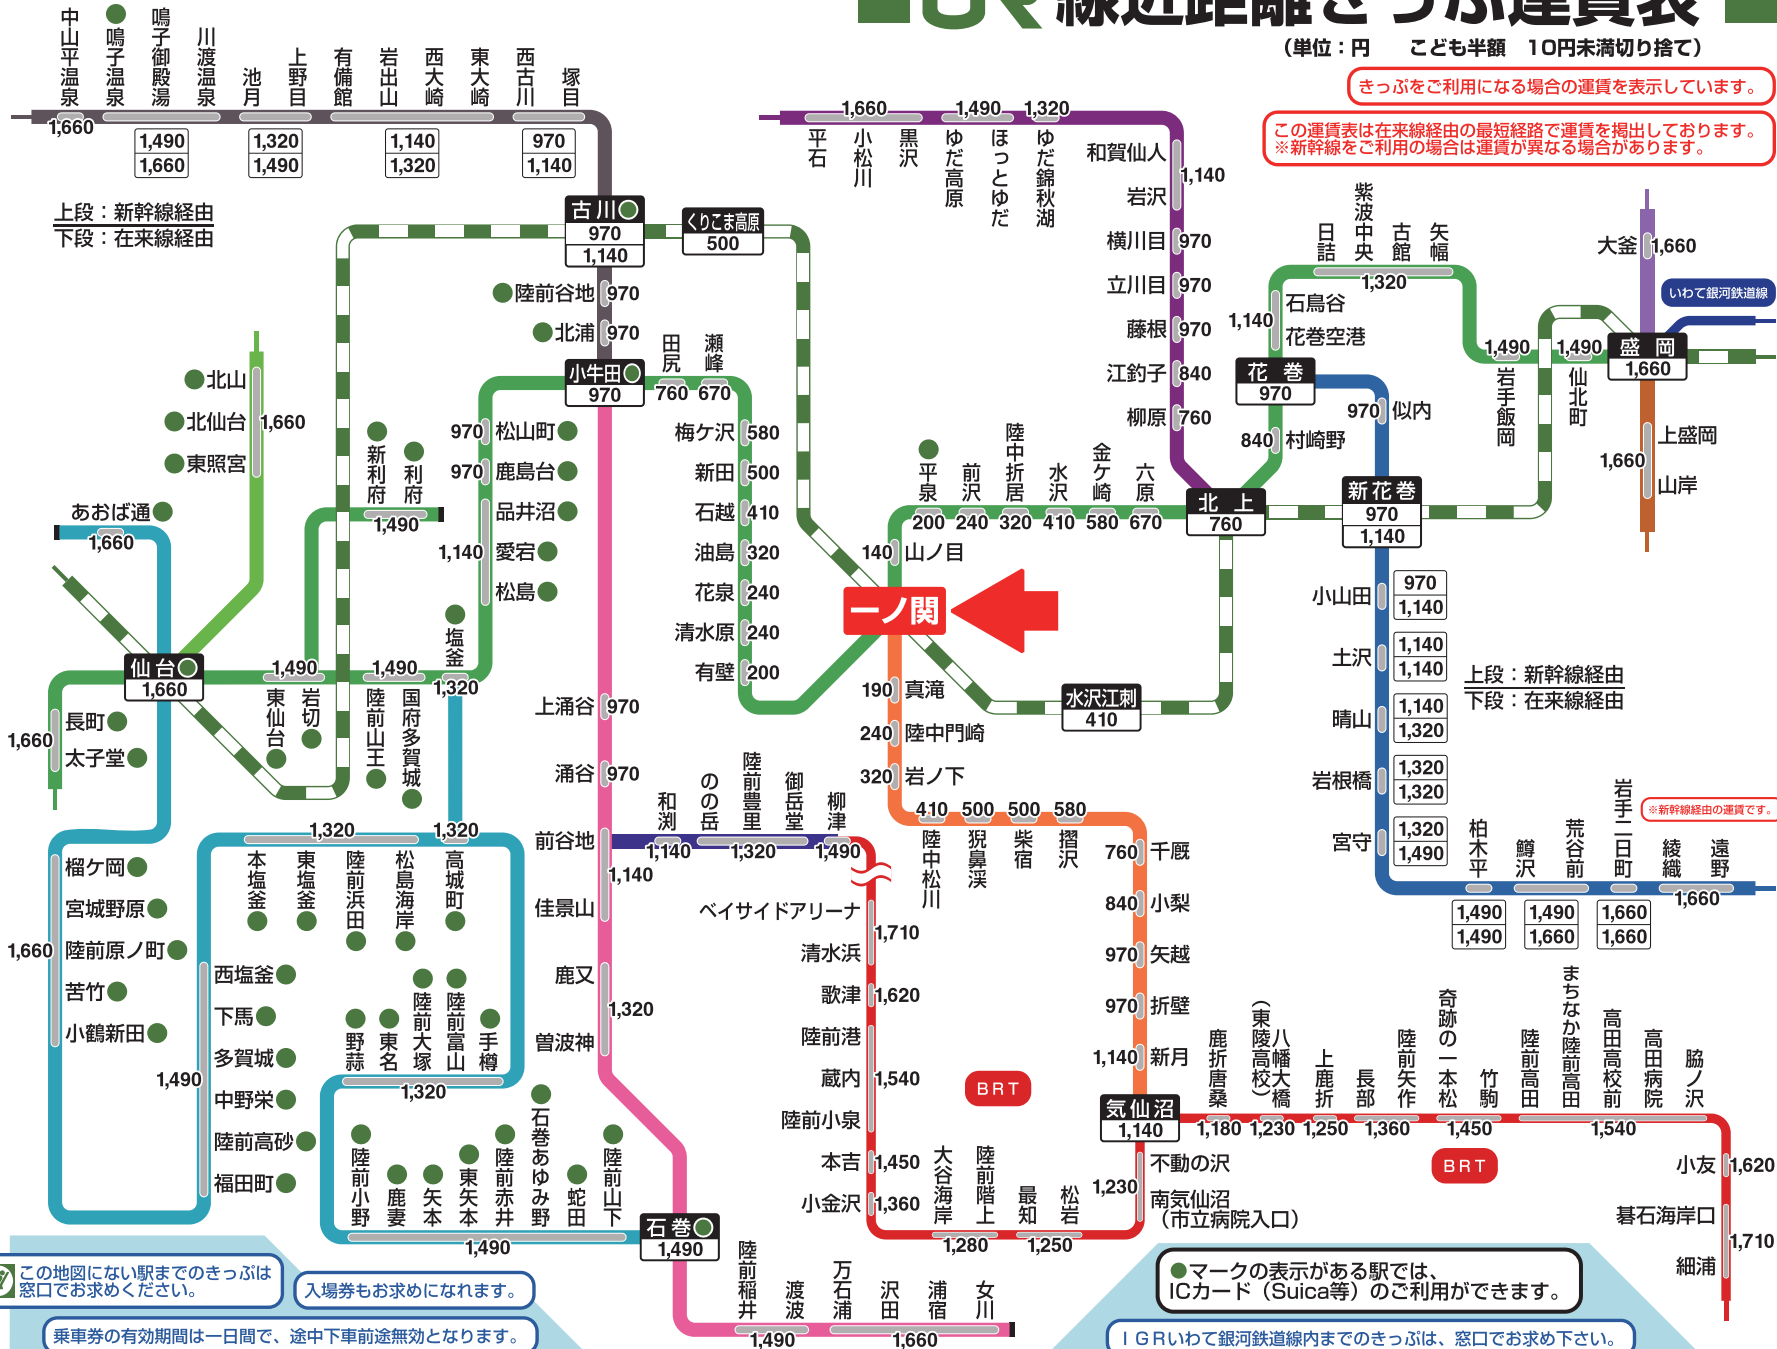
JR線近距離きっぷ運賃表
（単位：円　こども半額　10円未満切り捨て）
きっぷをご利用になる場合の運賃を表示しています。
この運賃表は在来線経由の最短経路で運賃を掲出しております。
※新幹線をご利用の場合は運賃が異なる場合があります。

中山平温泉　鳴子温泉　鳴子御殿湯　川渡温泉　池月　上野目　有備館　岩出山　西大崎　東大崎　西古川　塚目
1,660
1,490 1,660　1,320 1,490　1,140 1,320　970 1,140
上段：新幹線経由
下段：在来線経由

古川 970 1,140
くりこま高原 500
陸前谷地 970
北浦 970
小牛田 970
田尻　瀬峰
760 670
北山　北仙台　東照宮 1,660
あおば通
1,660
新利府　利府 1,490
970 松山町
970 鹿島台
品井沼
1,140 愛宕
松島
塩釜
1,320
梅ケ沢 580
新田 500
石越 410
油島 320
花泉 240
清水原 240
有壁 200
仙台 1,660
1,490　1,490
東仙台　岩切　陸前山王　国府多賀城
長町　太子堂
1,660
榴ケ岡　宮城野原　陸前原ノ町　苦竹　小鶴新田
1,660
1,490
1,320　1,320
本塩釜　東塩釜　陸前浜田　松島海岸　高城町
西塩釜　下馬　多賀城　中野栄　陸前高砂　福田町
野蒜　東名　陸前大塚　陸前富山　手樽
1,320
陸前小野　鹿妻　矢本　東矢本　陸前赤井　石巻あゆみ野　蛇田　陸前山下
1,490
石巻 1,490
陸前稲井　渡波　万石浦　沢田　浦宿　女川
1,490　1,660
上涌谷 970
涌谷 970
前谷地 1,140
佳景山
鹿又 1,320
曽波神
和渕　のの岳　陸前豊里　御岳堂　柳津
1,140　1,320　1,490
ベイサイドアリーナ
清水浜 1,710
歌津 1,620
陸前港
蔵内 1,540
陸前小泉
本吉 1,450
小金沢 1,360
大谷海岸　陸前階上　最知　松岩
1,280　1,250
1,230
BRT
1,660　1,490　1,320
平石　小松川　黒沢　ゆだ高原　ほっとゆだ　ゆだ錦秋湖
和賀仙人
岩沢 1,140
横川目 970
立川目 970
藤根 970
江釣子 840
柳原 760
平泉　前沢　陸中折居　水沢　金ケ崎　六原
200 240 320 410 580 670
140 山ノ目
一ノ関
190 真滝
240 陸中門崎
320 岩ノ下
410 500 500 580
陸中松川　猊鼻渓　柴宿　摺沢
水沢江刺 410
760 千厩
840 小梨
970 矢越
970 折壁
1,140 新月
気仙沼 1,140
不動の沢
南気仙沼（市立病院入口）
北上 760
花巻 970
1,140
石鳥谷
花巻空港
970 似内
840 村崎野
日詰　紫波中央　古館　矢幅
1,320
1,490　1,490
岩手飯岡　仙北町
盛岡 1,660
大釜 1,660
いわて銀河鉄道線
上盛岡
1,660
山岸
新花巻 970 1,140
小山田 970 1,140
土沢 1,140 1,140
晴山 1,140 1,320
岩根橋 1,320 1,320
宮守 1,320 1,490
上段：新幹線経由
下段：在来線経由
柏木平　鱒沢　荒谷前　岩手二日町　綾織　遠野
※新幹線経由の運賃です。
1,490 1,490　1,490 1,660　1,660 1,660
1,660
鹿折唐桑　八幡大橋（東陵高校）　上鹿折　長部　陸前矢作　奇跡の一本松　竹駒　陸前高田　まちなか陸前高田　高田高校前　高田病院　脇ノ沢
1,180 1,230 1,250 1,360　1,450　1,540
BRT
小友 1,620
碁石海岸口
1,710
細浦
この地図にない駅までのきっぷは窓口でお求めください。
入場券もお求めになれます。
乗車券の有効期間は一日間で、途中下車前途無効となります。
●マークの表示がある駅では、ICカード（Suica等）のご利用ができます。
ＩＧＲいわて銀河鉄道線内までのきっぷは、窓口でお求め下さい。